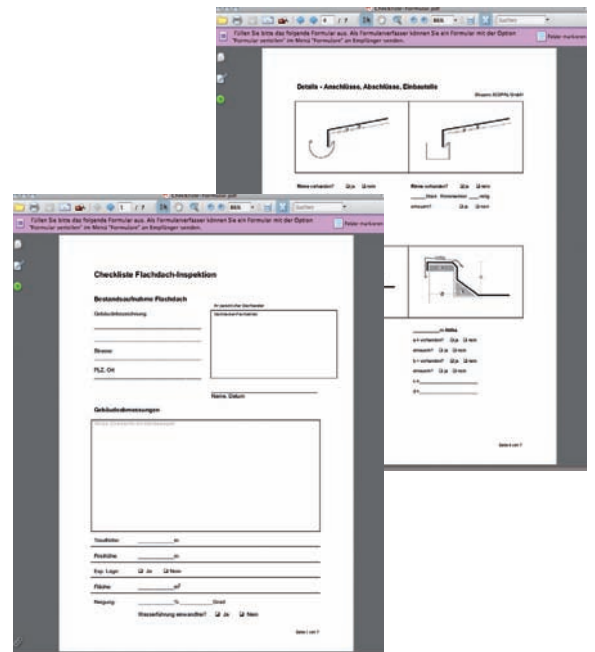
Füllen Sie bitte das folgende Formular aus. Als Formularverfasser können Sie ein Formular mit der Option "Formular senden" im Menü "Formulare" an Empfänger senden.

Felder markieren

Details - Anschlüsse, Abschlüsse, Einbauteile

Rinne vorhanden? ☑ Ja ☑ nein

Rinne vorhanden? ☑ Ja ☑ nein

_____ Stück

einwandfrei? ☑ Ja ☑ nein

_______ m Höhe

a = vorhanden? ☑ Ja ☑ nein

einwandfrei? ☑ Ja ☑ nein

b = vorhanden? ☑ Ja ☑ nein

einwandfrei? ☑ Ja ☑ nein

Seite 4 von 7

Füllen Sie bitte das folgende Formular aus. Als Formularverfasser können Sie ein Formular mit der Option "Formular versenden" im Menü "Formulare" an Empfänger senden.

Felder markieren

Checkliste Flachdach-Inspektion

Bestandsaufnahme Flachdach

Gebäudebezeichnung

Straße

PLZ, Ort

Name, Datum

Gebäudeabmessungen

Traufhöhe _______ m

Firsthöhe _______ m

Exp. Lage ☑ Ja ☑ Nein

Fläche _______ m²

Neigung _______ % _______ Grad

Wasserführung einwandfrei? ☑ Ja ☑ Nein

Seite 1 von 7